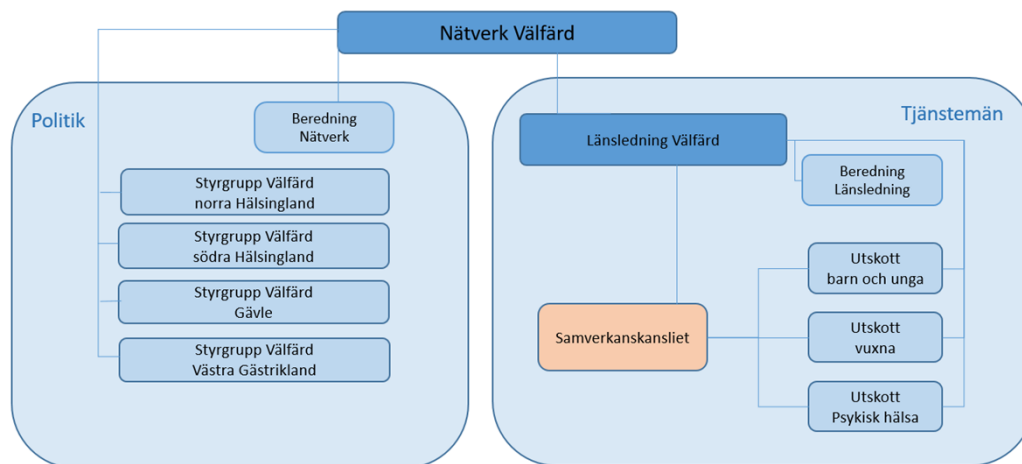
Nätverk Välfärd

Politik

Beredning Nätverk

Styrgrupp Välfärd norra Hälsingland

Styrgrupp Välfärd södra Hälsingland

Styrgrupp Välfärd Gävle

Styrgrupp Välfärd Västra Gästrikland

Tjänstemän

Länsledning Välfärd

Beredning Länsledning

Utskott barn och unga

Samverkanskansliet

Utskott vuxna

Utskott Psykisk hälsa